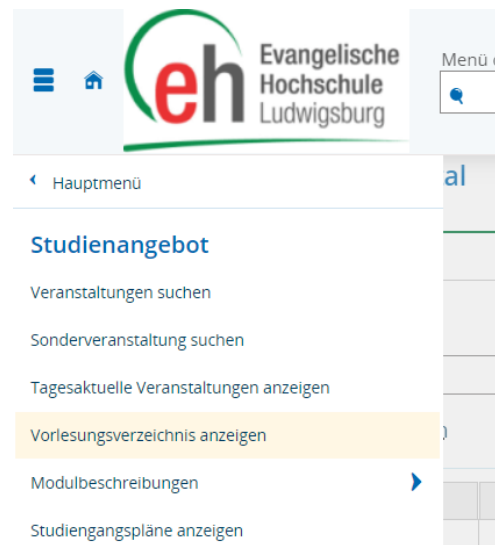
eh Evangelische Hochschule Ludwigsburg

Menü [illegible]

Hauptmenü

al

Studienangebot

Veranstaltungen suchen

Sonderveranstaltung suchen

Tagesaktuelle Veranstaltungen anzeigen

Vorlesungsverzeichnis anzeigen

Modulbeschreibungen

Studiengangspläne anzeigen